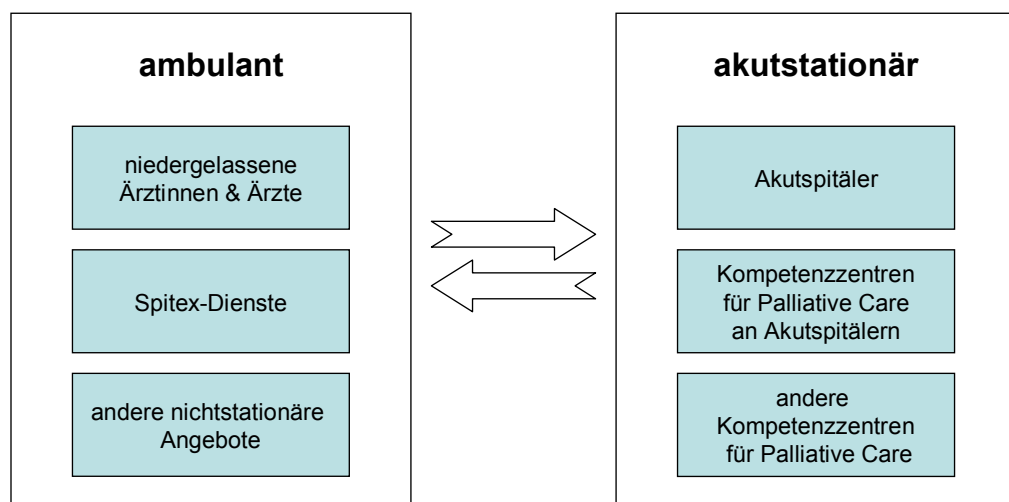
ambulant

niedergelassene Ärztinnen & Ärzte

Spitex-Dienste

andere nichtstationäre Angebote

akutstationär

Akutspitäler

Kompetenzzentren für Palliative Care an Akutspitälern

andere Kompetenzzentren für Palliative Care